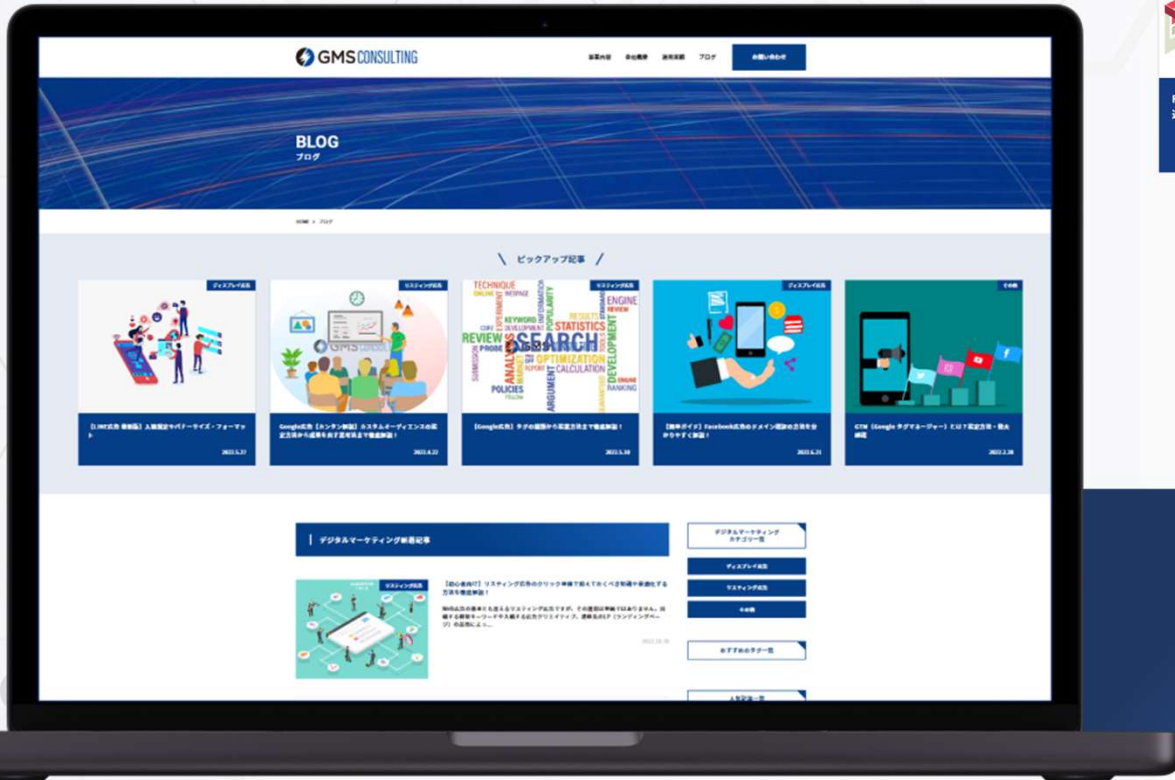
GMS CONSULTING

事業内容　会社概要　採用求職　ブログ　お問い合わせ

BLOG
ブログ

HOME > ブログ

ピックアップ記事

ディスプレイ広告
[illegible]
2022.5.27

リスティング広告
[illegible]
2022.6.22

リスティング広告
TECHNIQUE ONLINE WEBPAGE KEYWORD REVIEW STATISTICS SEARCH OPTIMIZATION ENGINE ANALYSIS POLICIES CALCULATION DEVELOPMENT RANKING
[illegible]
2022.5.18

ディスプレイ広告
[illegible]
2022.6.21

その他
GTM（Google タグマネージャー）とは？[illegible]
2022.2.28

デジタルマーケティング新着記事

リスティング広告
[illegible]
2022.10.30

デジタルマーケティング カテゴリー一覧
ディスプレイ広告
リスティング広告
その他

おすすめのタグ一覧

人気記事一覧